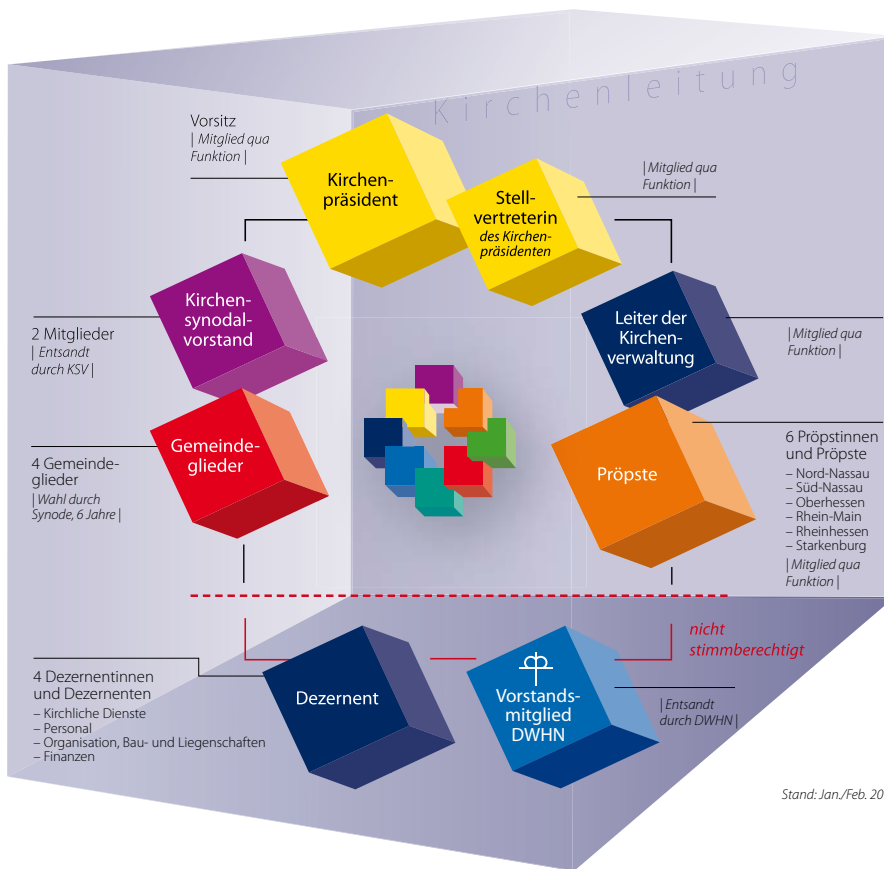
Kirchenleitung

Vorsitz
| Mitglied qua Funktion |

Kirchenpräsident

| Mitglied qua Funktion |

Stellvertreterin
des Kirchenpräsidenten

Kirchensynodalvorstand

2 Mitglieder
| Entsandt durch KSV |

Leiter der Kirchenverwaltung

| Mitglied qua Funktion |

Gemeindeglieder

4 Gemeindeglieder
| Wahl durch Synode, 6 Jahre |

Pröpste

6 Pröpstinnen und Pröpste
– Nord-Nassau
– Süd-Nassau
– Oberhessen
– Rhein-Main
– Rheinhessen
– Starkenburg
| Mitglied qua Funktion |

nicht stimmberechtigt

4 Dezernentinnen und Dezernenten
– Kirchliche Dienste
– Personal
– Organisation, Bau- und Liegenschaften
– Finanzen

Dezernent

Vorstandsmitglied DWHN

| Entsandt durch DWHN |

Stand: Jan./Feb. 20